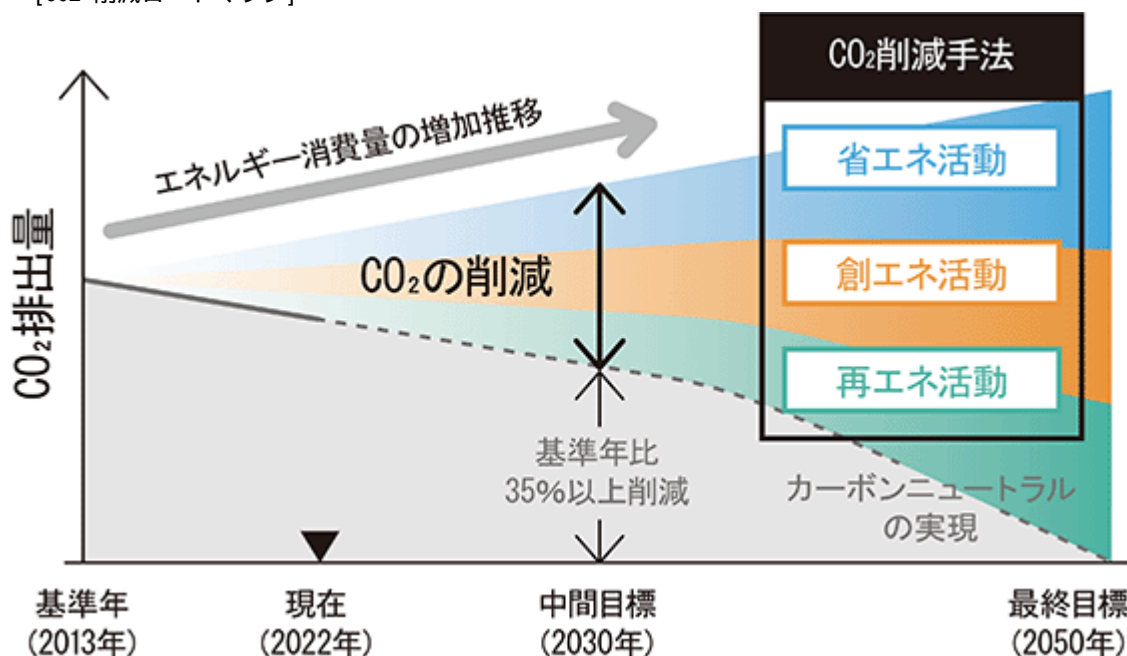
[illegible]

$CO_2$削減手法

省エネ活動

創エネ活動

再エネ活動

エネルギー消費量の増加推移

$CO_2$排出量

$CO_2$の削減

基準年比
35%以上削減

カーボンニュートラルの実現

基準年
(2013年)

現在
(2022年)

中間目標
(2030年)

最終目標
(2050年)